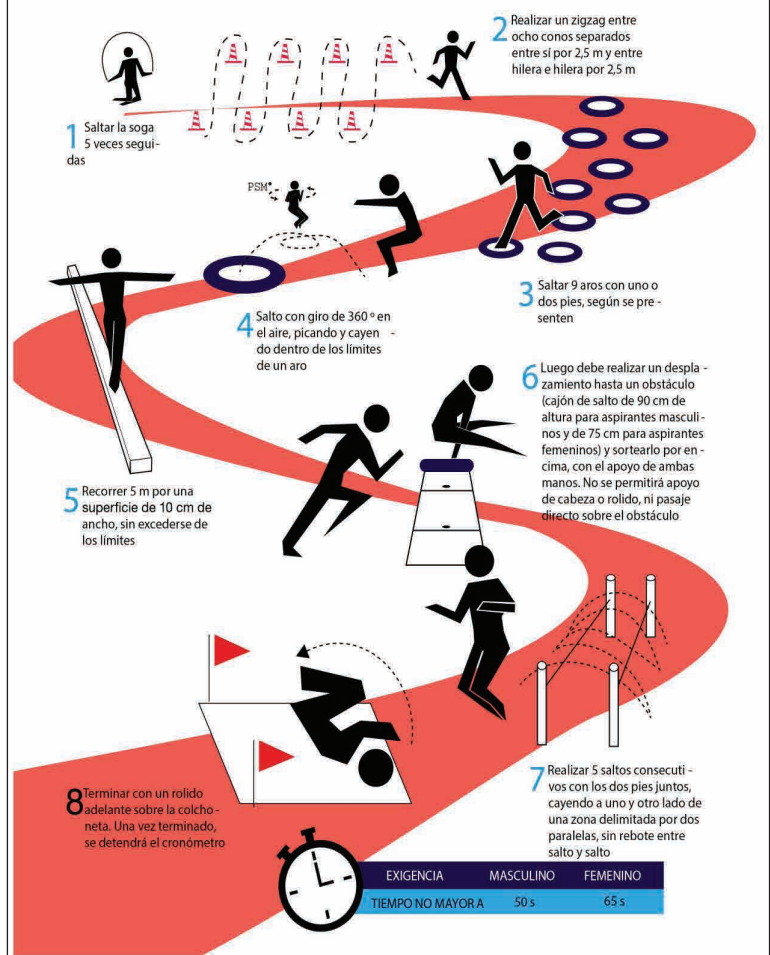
2 Realizar un zigzag entre ocho conos separados entre sí por 2,5 m y entre hilera e hilera por 2,5 m

1 Saltar la soga 5 veces seguidas

PSM

3 Saltar 9 aros con uno o dos pies, según se presenten

4 Salto con giro de 360 º en el aire, picando y cayendo dentro de los límites de un aro

6 Luego debe realizar un desplazamiento hasta un obstáculo (cajón de salto de 90 cm de altura para aspirantes masculinos y de 75 cm para aspirantes femeninos) y sortearlo por encima, con el apoyo de ambas manos. No se permitirá apoyo de cabeza o rolido, ni pasaje directo sobre el obstáculo

5 Recorrer 5 m por una superficie de 10 cm de ancho, sin excederse de los límites

8 Terminar con un rolido adelante sobre la colchoneta. Una vez terminado, se detendrá el cronómetro

7 Realizar 5 saltos consecutivos con los dos pies juntos, cayendo a uno y otro lado de una zona delimitada por dos paralelas, sin rebote entre salto y salto

| EXIGENCIA | MASCULINO | FEMENINO |
|---|---|---|
| TIEMPO NO MAYOR A | 50 s | 65 s |